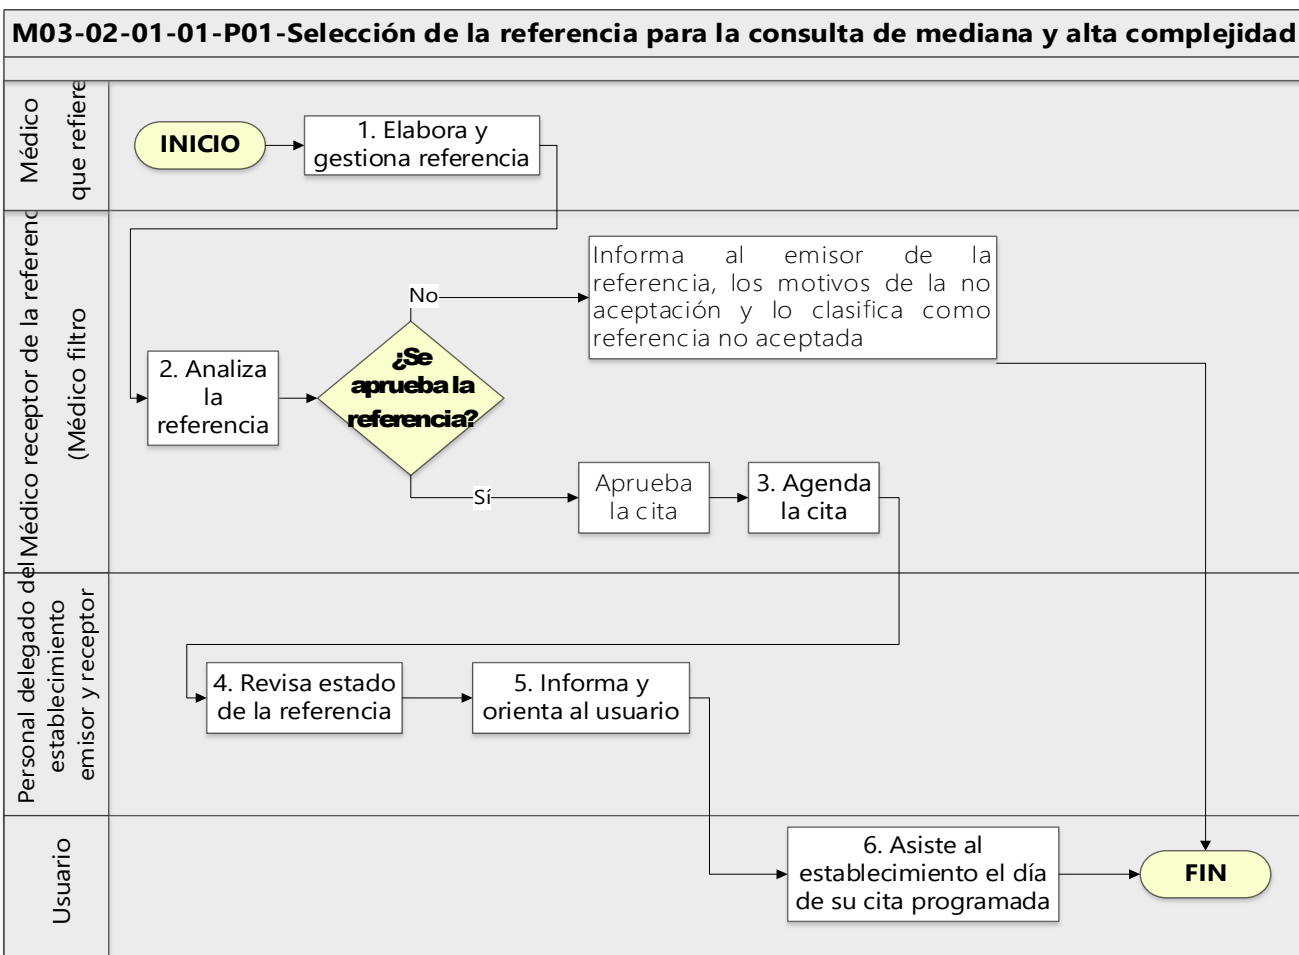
M03-02-01-01-P01-Selección de la referencia para la consulta de mediana y alta complejidad

Médico que refiere

Médico receptor de la referenc (Médico filtro)

Personal delegado del establecimiento emisor y receptor

Usuario

INICIO

1. Elabora y gestiona referencia

2. Analiza la referencia

¿Se aprueba la referencia?

No

Informa al emisor de la referencia, los motivos de la no aceptación y lo clasifica como referencia no aceptada

Sí

Aprueba la cita

3. Agenda la cita

4. Revisa estado de la referencia

5. Informa y orienta al usuario

6. Asiste al establecimiento el día de su cita programada

FIN